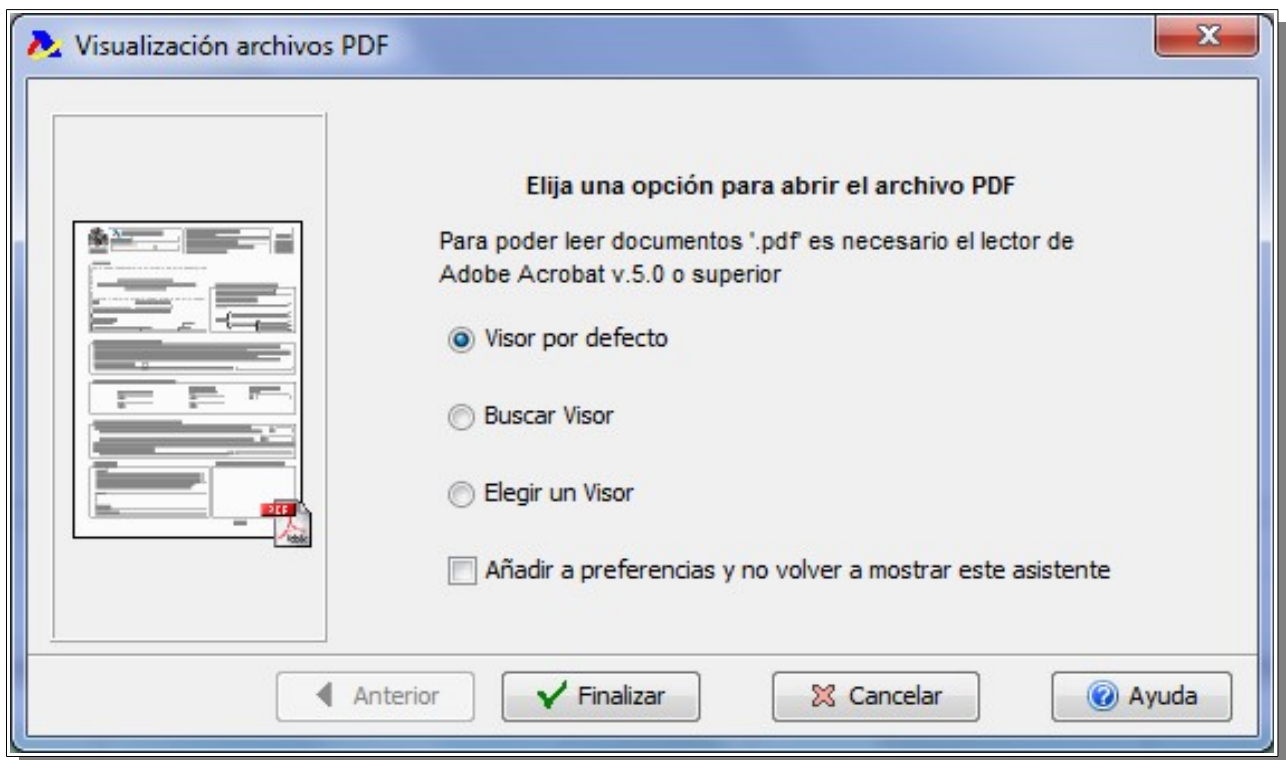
Visualización archivos PDF

Elija una opción para abrir el archivo PDF

Para poder leer documentos '.pdf' es necesario el lector de Adobe Acrobat v.5.0 o superior

Visor por defecto

Buscar Visor

Elegir un Visor

Añadir a preferencias y no volver a mostrar este asistente

Anterior

Finalizar

Cancelar

Ayuda